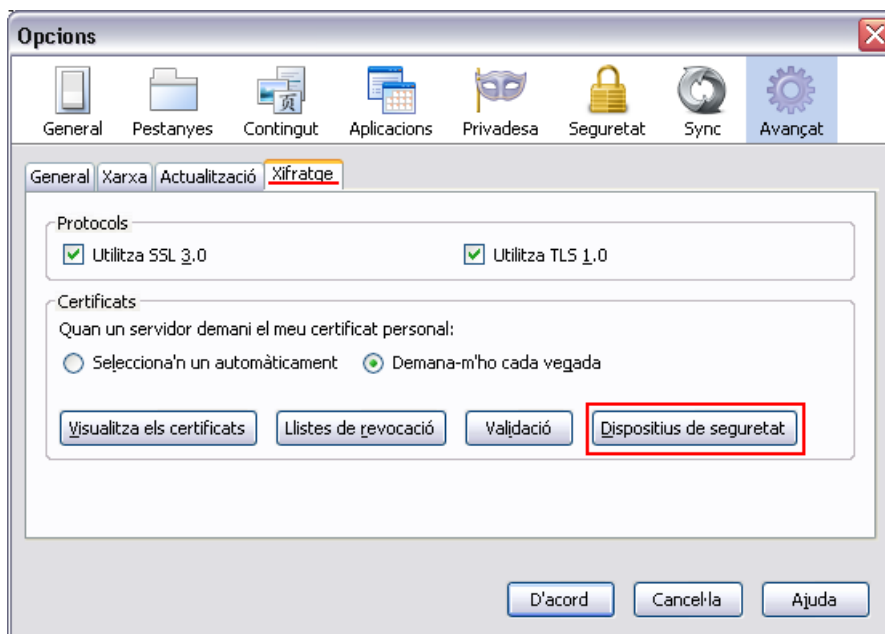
Opcions

General Pestanyes Contingut Aplicacions Privadesa Seguretat Sync Avançat

General Xarxa Actualització Xifratge

Protocols

Utilitza SSL 3.0

Utilitza TLS 1.0

Certificats

Quan un servidor demani el meu certificat personal:

Selecciona'n un automàticament

Demana-m'ho cada vegada

Visualitza els certificats

Llistes de revocació

Validació

Dispositius de seguretat

D'acord

Cancel·la

Ajuda